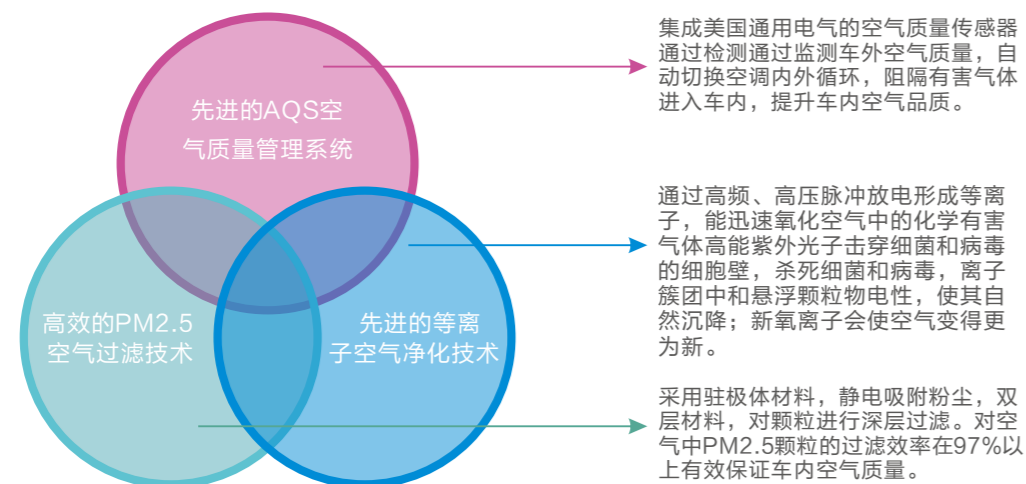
先进的AQS空气质量管理系统

高效的PM2.5空气过滤技术

先进的等离子空气净化技术

集成美国通用电气的空气质量传感器通过检测通过监测车外空气质量，自动切换空调内外循环，阻隔有害气体进入车内，提升车内空气品质。

通过高频、高压脉冲放电形成等离子，能迅速氧化空气中的化学有害气体高能紫外光子击穿细菌和病毒的细胞壁，杀死细菌和病毒，离子簇团中和悬浮颗粒物电性，使其自然沉降；新氧离子会使空气变得更为新。

采用驻极体材料，静电吸附粉尘，双层材料，对颗粒进行深层过滤。对空气中PM2.5颗粒的过滤效率在97%以上有效保证车内空气质量。